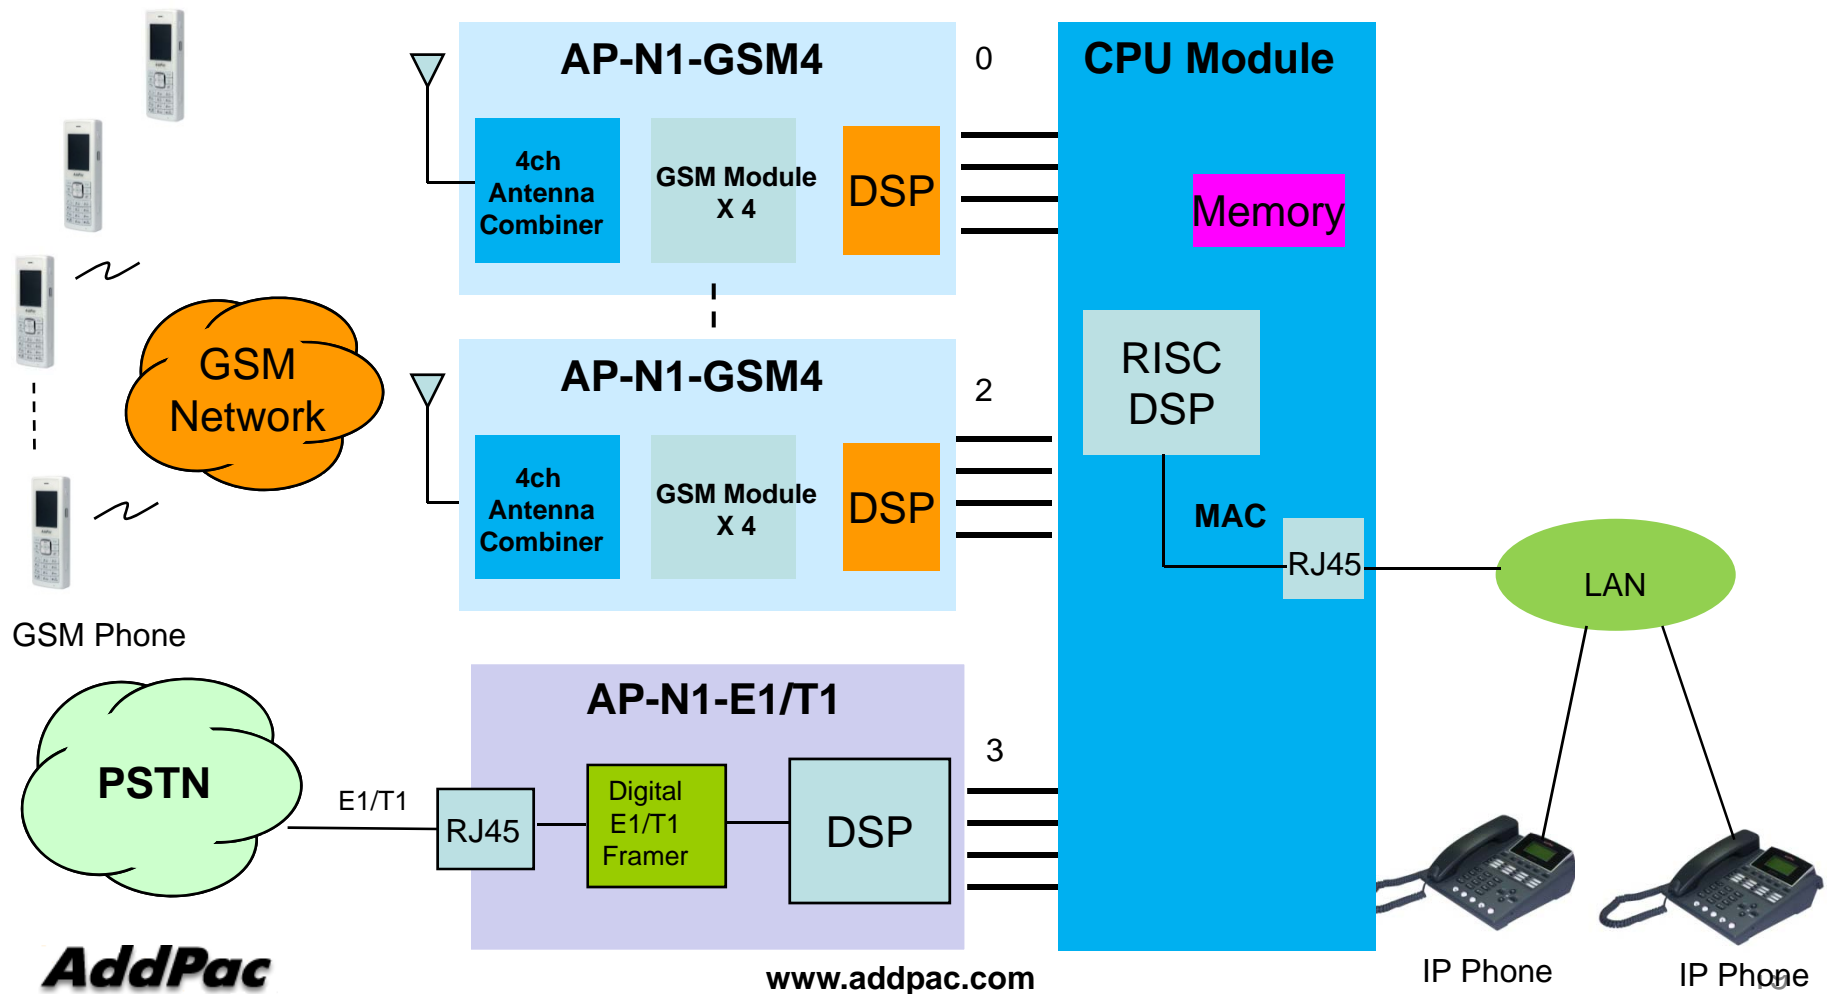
AP-N1-GSM4

0

CPU Module

4ch Antenna Combiner

GSM Module X 4

DSP

Memory

GSM Network

AP-N1-GSM4

2

RISC DSP

4ch Antenna Combiner

GSM Module X 4

DSP

MAC

RJ45

LAN

GSM Phone

AP-N1-E1/T1

3

PSTN

E1/T1

RJ45

Digital E1/T1 Framer

DSP

AddPac

www.addpac.com

IP Phone

IP Phone